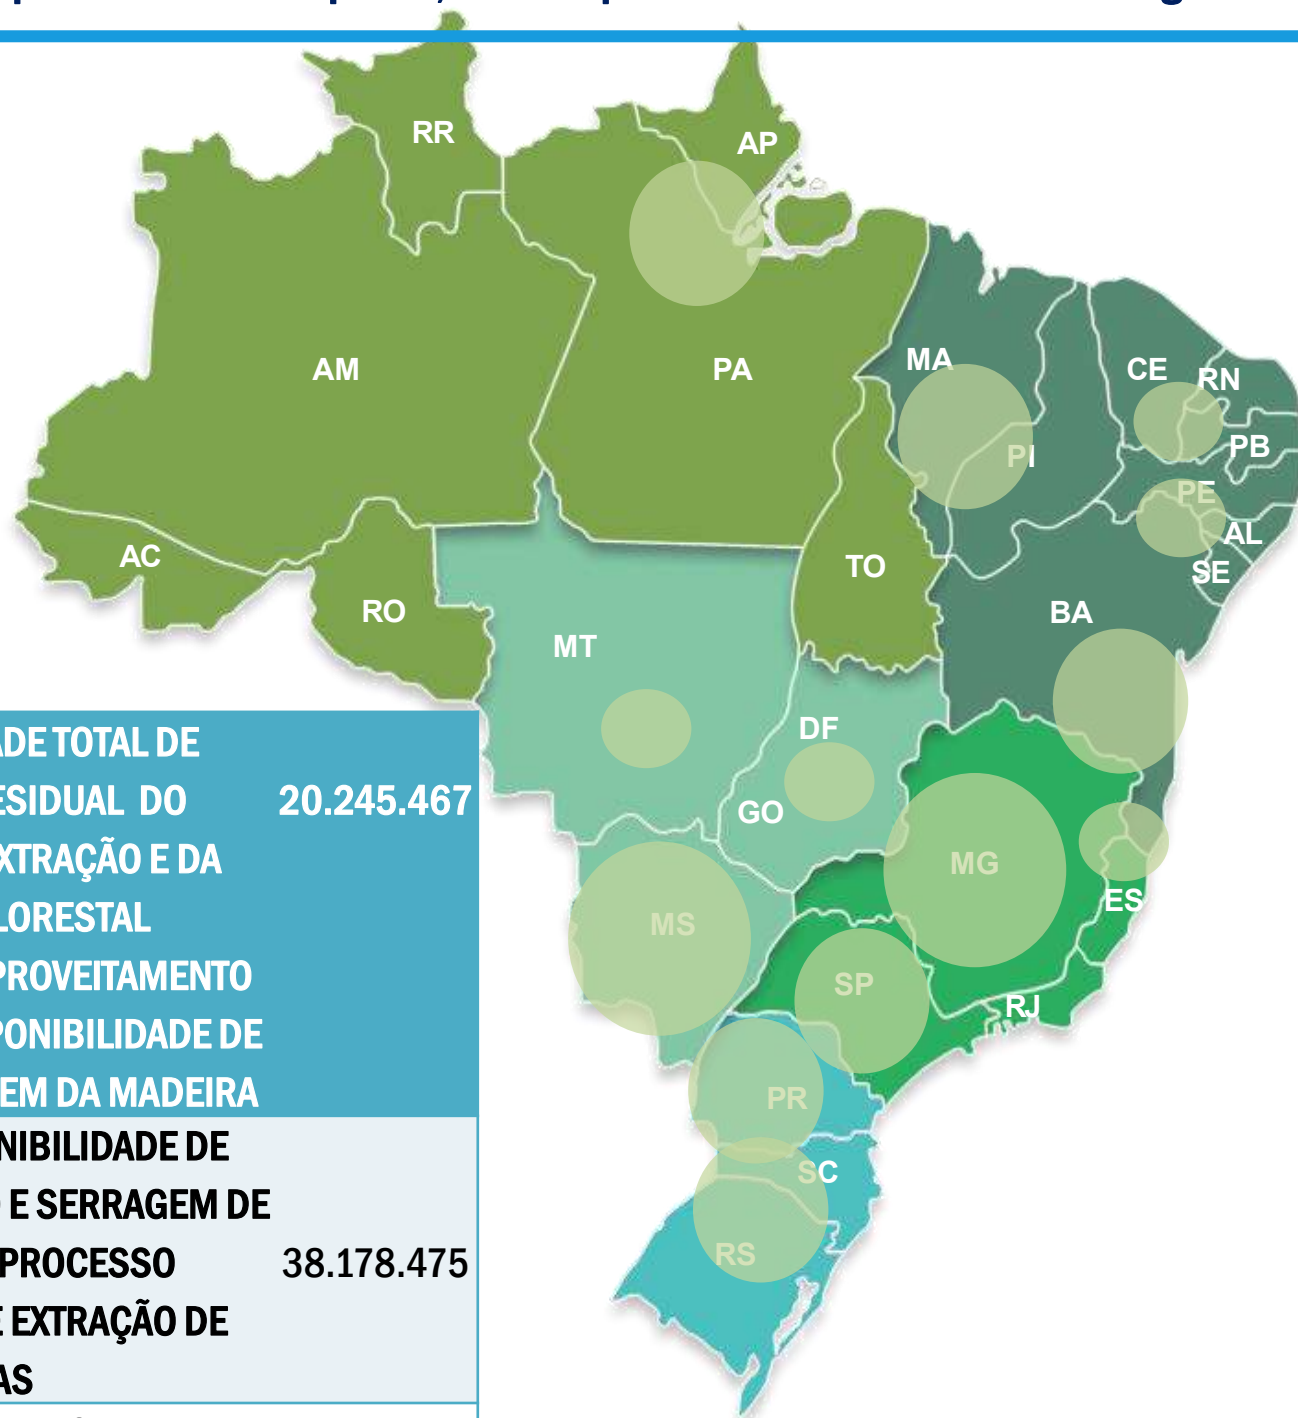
RR
AP
AM
PA
MA
CE
RN
PB
PI
PE
AL
SE
AC
RO
TO
BA
MT
DF
GO
MG
ES
MS
SP
RJ
PR
SC
RS

| ADE TOTAL DE ESIDUAL DO XTRAÇÃO E DA LORESTAL PROVEITAMENTO PONIBILIDADE DE EM DA MADEIRA | 20.245.467 |
|---|---|
| NIBILIDADE DE E SERRAGEM DE PROCESSO E EXTRAÇÃO DE AS | 38.178.475 |